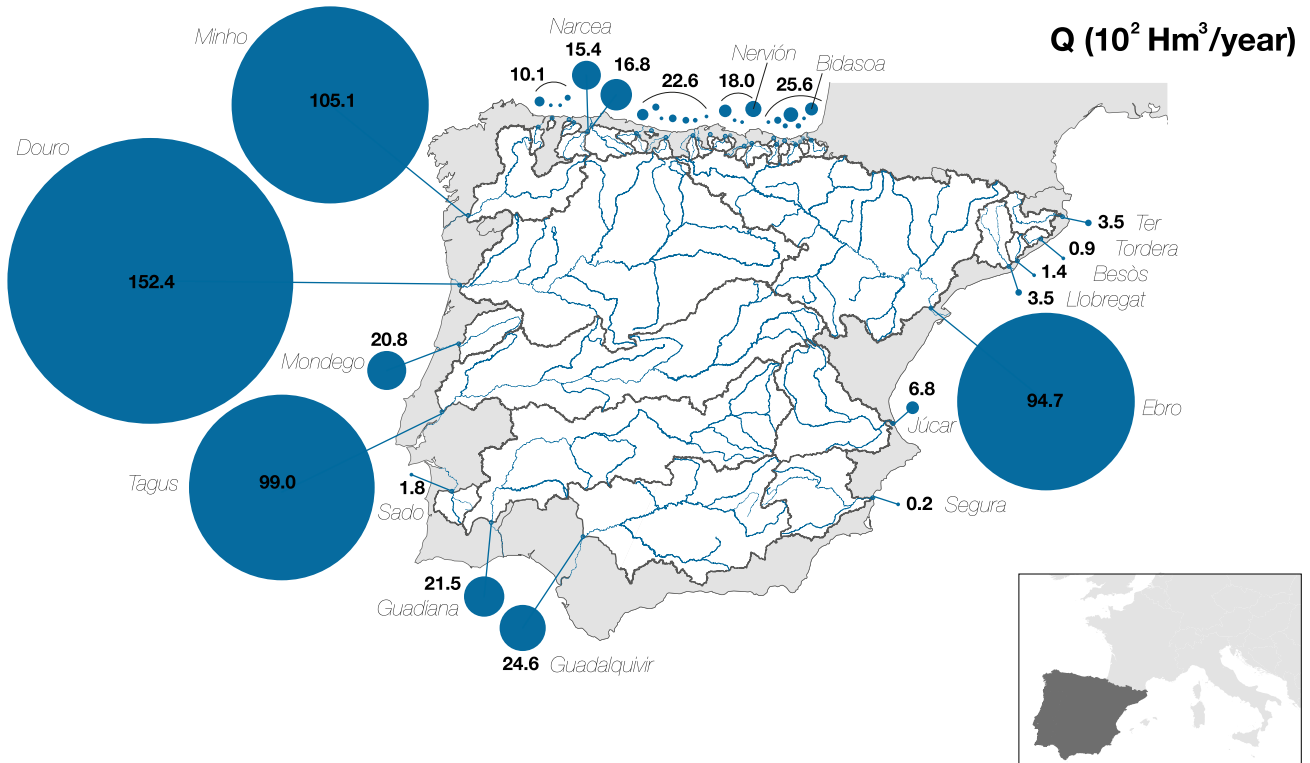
Q ($10^2$ Hm$^3$/year)

Narcea
Minho
15.4
16.8
Nervión
Bidasoa
10.1
22.6
18.0
25.6
105.1

Douro

152.4

3.5 Ter
0.9 Tordera
1.4 Besòs
3.5 Llobregat

20.8
Mondego

6.8
Júcar
94.7
Ebro

Tagus
99.0

1.8
Sado
0.2 Segura

21.5
Guadiana
24.6 Guadalquivir